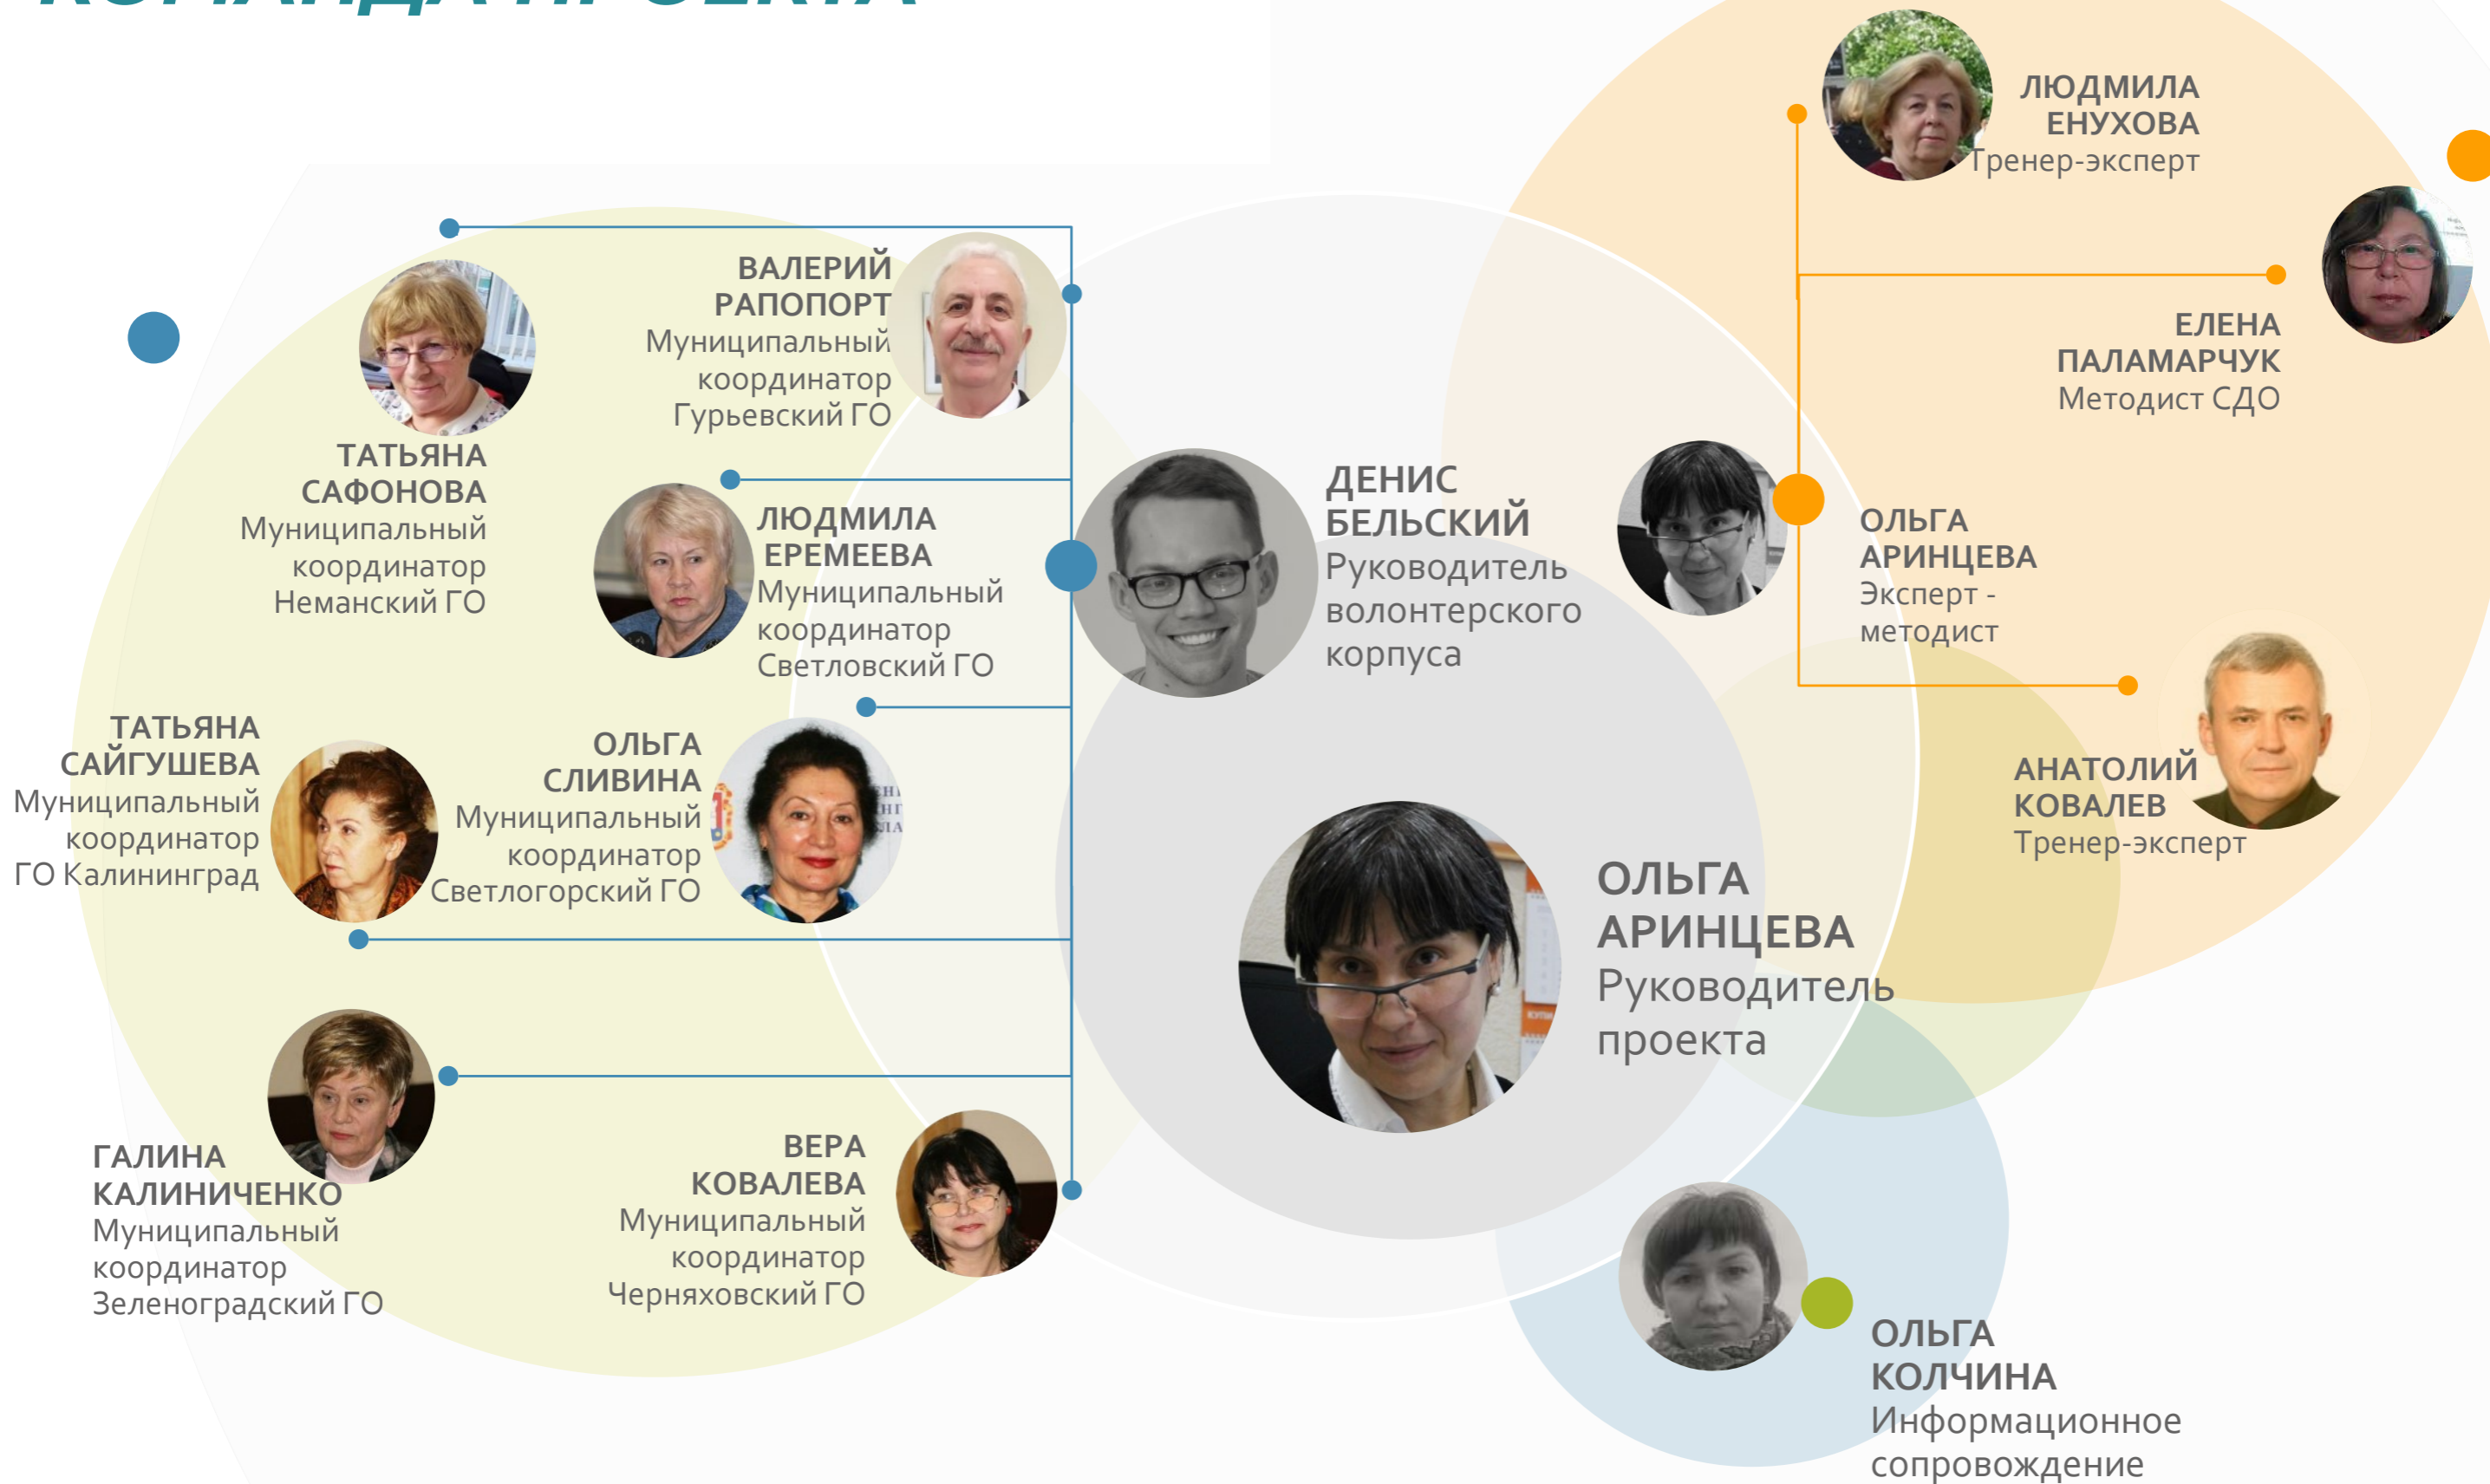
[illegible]

ЛЮДМИЛА ЕНУХОВА
Тренер-эксперт

ЕЛЕНА ПАЛАМАРЧУК
Методист СДО

ВАЛЕРИЙ РАПОПОРТ
Муниципальный координатор Гурьевский ГО

ТАТЬЯНА САФОНОВА
Муниципальный координатор Неманский ГО

ЛЮДМИЛА ЕРЕМЕЕВА
Муниципальный координатор Светловский ГО

ДЕНИС БЕЛЬСКИЙ
Руководитель волонтерского корпуса

ОЛЬГА АРИНЦЕВА
Эксперт - методист

АНАТОЛИЙ КОВАЛЕВ
Тренер-эксперт

ТАТЬЯНА САЙГУШЕВА
Муниципальный координатор ГО Калининград

ОЛЬГА СЛИВИНА
Муниципальный координатор Светлогорский ГО

ОЛЬГА АРИНЦЕВА
Руководитель проекта

ГАЛИНА КАЛИНИЧЕНКО
Муниципальный координатор Зеленоградский ГО

ВЕРА КОВАЛЕВА
Муниципальный координатор Черняховский ГО

ОЛЬГА КОЛЧИНА
Информационное сопровождение